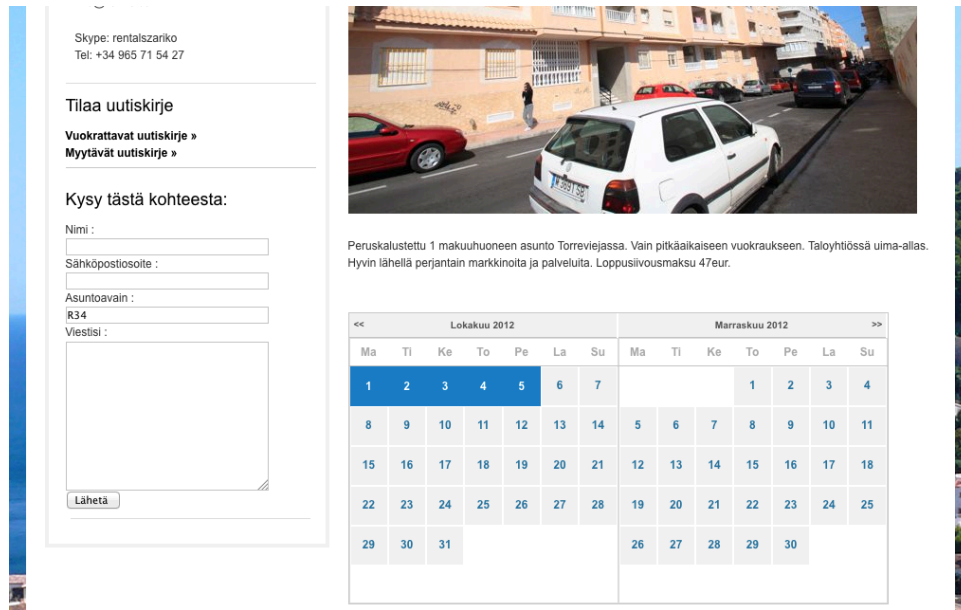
Skype: rentalszariko
Tel: +34 965 71 54 27

Tilaa uutiskirje

Vuokrattavat uutiskirje »
Myytävät uutiskirje »

Kysy tästä kohteesta:

Nimi :

Sähköpostiosoite :

Asuntoavain :
R34
Viestisi :

Lähetä

Peruskalustettu 1 makuuhuoneen asunto Torreviejassa. Vain pitkäaikaiseen vuokraukseen. Taloyhtiössä uima-allas. Hyvin lähellä perjantain markkinoita ja palveluita. Loppusiivousmaksu 47eur.

| << | | | Lokakuu 2012 | | | |
|---|---|---|---|---|---|---|
| Ma | Ti | Ke | To | Pe | La | Su |
| 1 | 2 | 3 | 4 | 5 | 6 | 7 |
| 8 | 9 | 10 | 11 | 12 | 13 | 14 |
| 15 | 16 | 17 | 18 | 19 | 20 | 21 |
| 22 | 23 | 24 | 25 | 26 | 27 | 28 |
| 29 | 30 | 31 | | | | |

| | | | Marraskuu 2012 | | | >> |
|---|---|---|---|---|---|---|
| Ma | Ti | Ke | To | Pe | La | Su |
| | | | 1 | 2 | 3 | 4 |
| 5 | 6 | 7 | 8 | 9 | 10 | 11 |
| 12 | 13 | 14 | 15 | 16 | 17 | 18 |
| 19 | 20 | 21 | 22 | 23 | 24 | 25 |
| 26 | 27 | 28 | 29 | 30 | | |